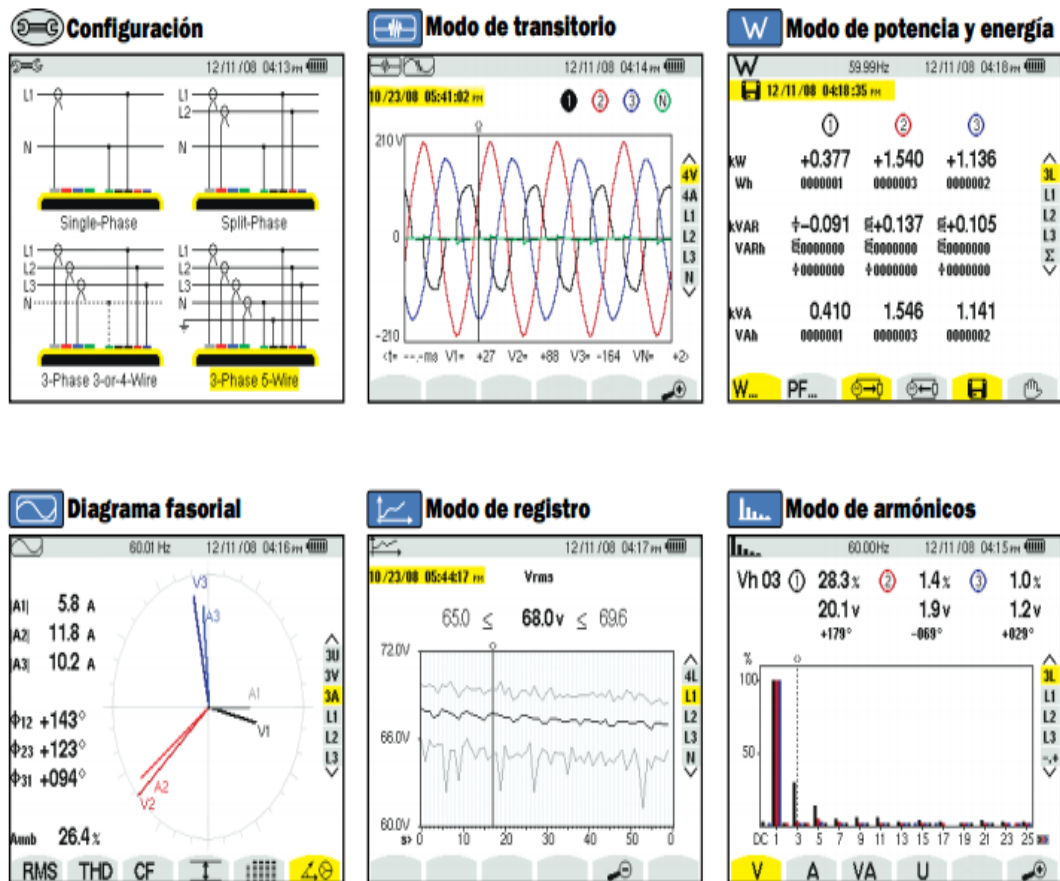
Configuración

12/11/08 04:13PM

L1
N
Single-Phase

L1
L2
N
Split-Phase

L1
L2
L3
N
3-Phase 3-or-4-Wire

L1
L2
L3
N
3-Phase 5-Wire

Modo de transitorio

12/11/08 04:14PM

10/23/08 05:41:02 PM

1 2 3 N

210 V
0
-210

4V
4A
L1
L2
L3
N

<1= --.-ms V1= +27 V2= +88 V3= -164 VN= +2>

W Modo de potencia y energía

59.99Hz 12/11/08 04:18PM

12/11/08 04:18:35 PM

| | 1 | 2 | 3 |
|---|---|---|---|
| kW | +0.377 | +1.540 | +1.136 |
| Wh | 0000001 | 0000003 | 0000002 |
| kVAR | -0.091 | +0.137 | +0.105 |
| VARh | 0000000 | 0000000 | 0000000 |
| | 0000000 | 0000000 | 0000000 |
| kVA | 0.410 | 1.546 | 1.141 |
| VAh | 0000001 | 0000003 | 0000002 |

3L
L1
L2
L3
Σ

W... PF...

Diagrama fasorial

60.01 Hz 12/11/08 04:16PM

|A1| 5.8 A
|A2| 11.8 A
|A3| 10.2 A

Φ12 +143°
Φ23 +123°
Φ31 +094°

Aunb 26.4 %

V3
A3
A1
V1
A2
V2

3U
3V
3A
L1
L2
L3

RMS THD CF

Modo de registro

12/11/08 04:17PM

10/23/08 05:44:17 PM Vrms

65.0 ≤ 68.0v ≤ 69.6

72.0V
66.0V
60.0V

4L
L1
L2
L3
N

s> 0 10 20 30 40 50 0

Modo de armónicos

60.00Hz 12/11/08 04:15PM

Vh 03 1 28.3% 2 1.4% 3 1.0%
20.1v 1.9v 1.2v
+179° -069° +029°

%
100
50

3L
L1
L2
L3
-,+

DC 1 3 5 7 9 11 13 15 17 19 21 23 25

V A VA U